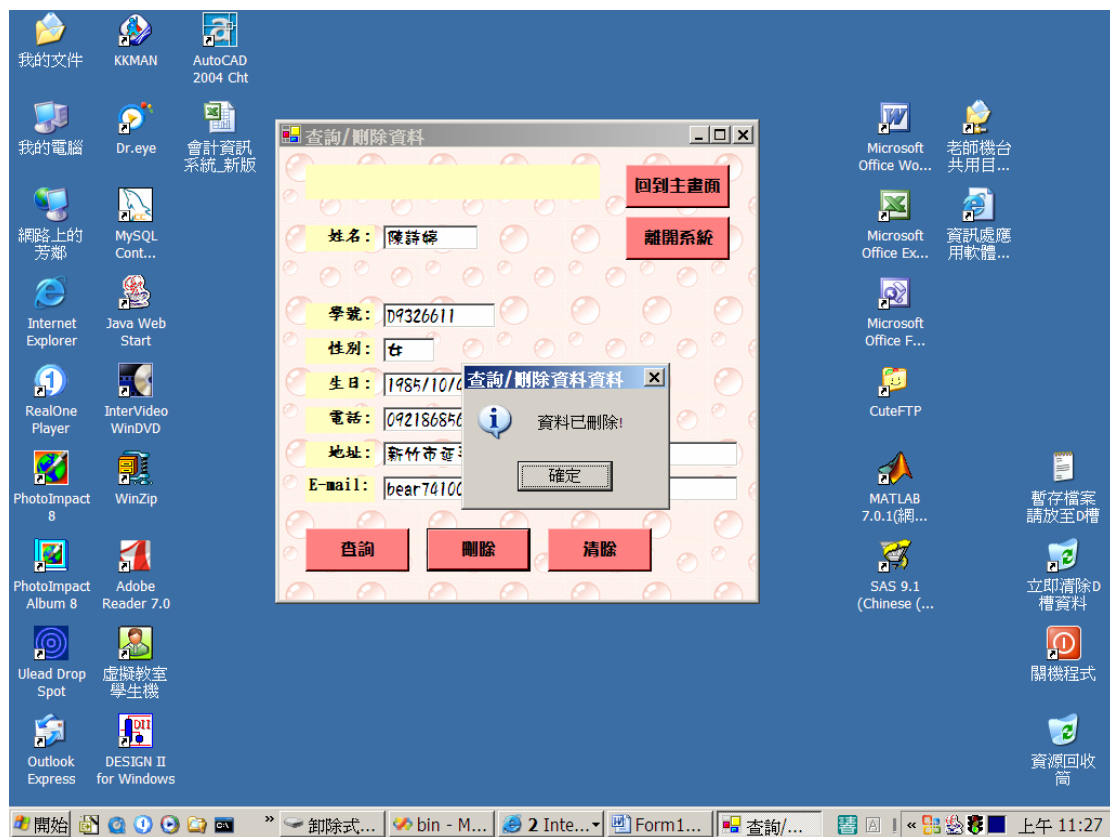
我的文件

KKMAN

AutoCAD 2004 Cht

我的電腦

Dr.eye

會計資訊系統_新版

網路上的芳鄰

MySQL Cont...

Internet Explorer

Java Web Start

RealOne Player

InterVideo WinDVD

PhotoImpact 8

WinZip

PhotoImpact Album 8

Adobe Reader 7.0

Ulead Drop Spot

虛擬教室學生機

Outlook Express

DESIGN II for Windows

查詢/刪除資料

回到主畫面

姓名： 陳詩婷

離開系統

學號： D9326611

性別： 女

生日： 1985/10/0

電話： 0921868

地址： 新竹市

E-mail: bear7410

查詢/刪除資料資料

資料已刪除!

確定

查詢

刪除

清除

Microsoft Office Wo...

老師機台共用目...

Microsoft Office Ex...

資訊處應用軟體...

Microsoft Office F...

CuteFTP

MATLAB 7.0.1(網...

暫存檔案請放至D槽

SAS 9.1 (Chinese (...

立即清除D槽資料

關機程式

資源回收筒

開始

卸除式...

bin - M...

2 Inte...

Form1...

查詢/...

上午 11:27